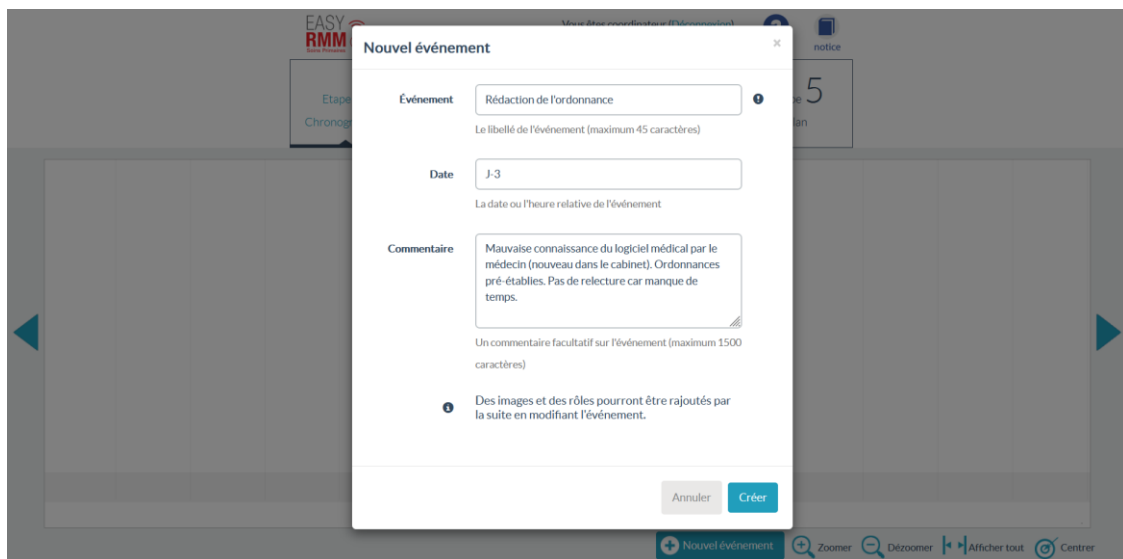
EASY RMM

Vous êtes coordinateur (Déconnexion)

notice

Etape
Chronog

5
lan

Nouvel événement

×

Événement
Rédaction de l'ordonnance
Le libellé de l'événement (maximum 45 caractères)

Date
J-3
La date ou l'heure relative de l'événement

Commentaire
Mauvaise connaissance du logiciel médical par le médecin (nouveau dans le cabinet). Ordonnances pré-établies. Pas de relecture car manque de temps.
Un commentaire facultatif sur l'événement (maximum 1500 caractères)

Des images et des rôles pourront être rajoutés par la suite en modifiant l'événement.

Annuler
Créer

Nouvel événement
Zoomer
Dézoomer
Afficher tout
Centrer